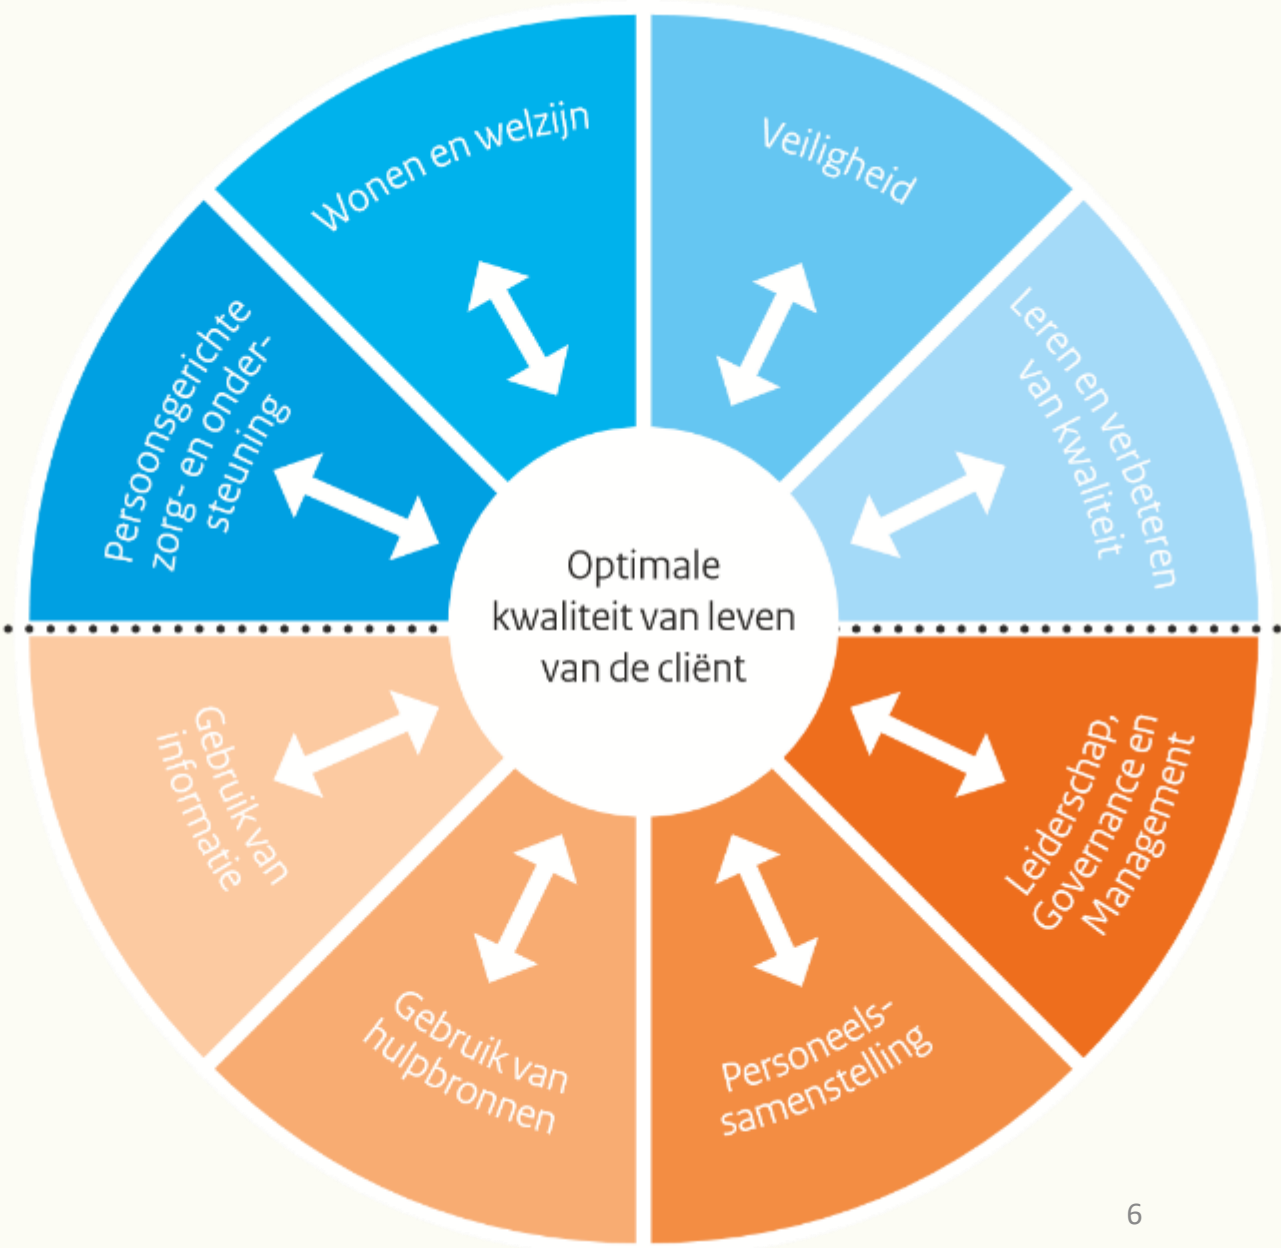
Wonen en welzijn

Veiligheid

Leren en verbeteren van kwaliteit

Persoonsgerichte zorg- en ondersteuning

Optimale kwaliteit van leven van de cliënt

Gebruik van informatie

Leiderschap, Governance en Management

Gebruik van hulpbronnen

Personeelssamenstelling

6